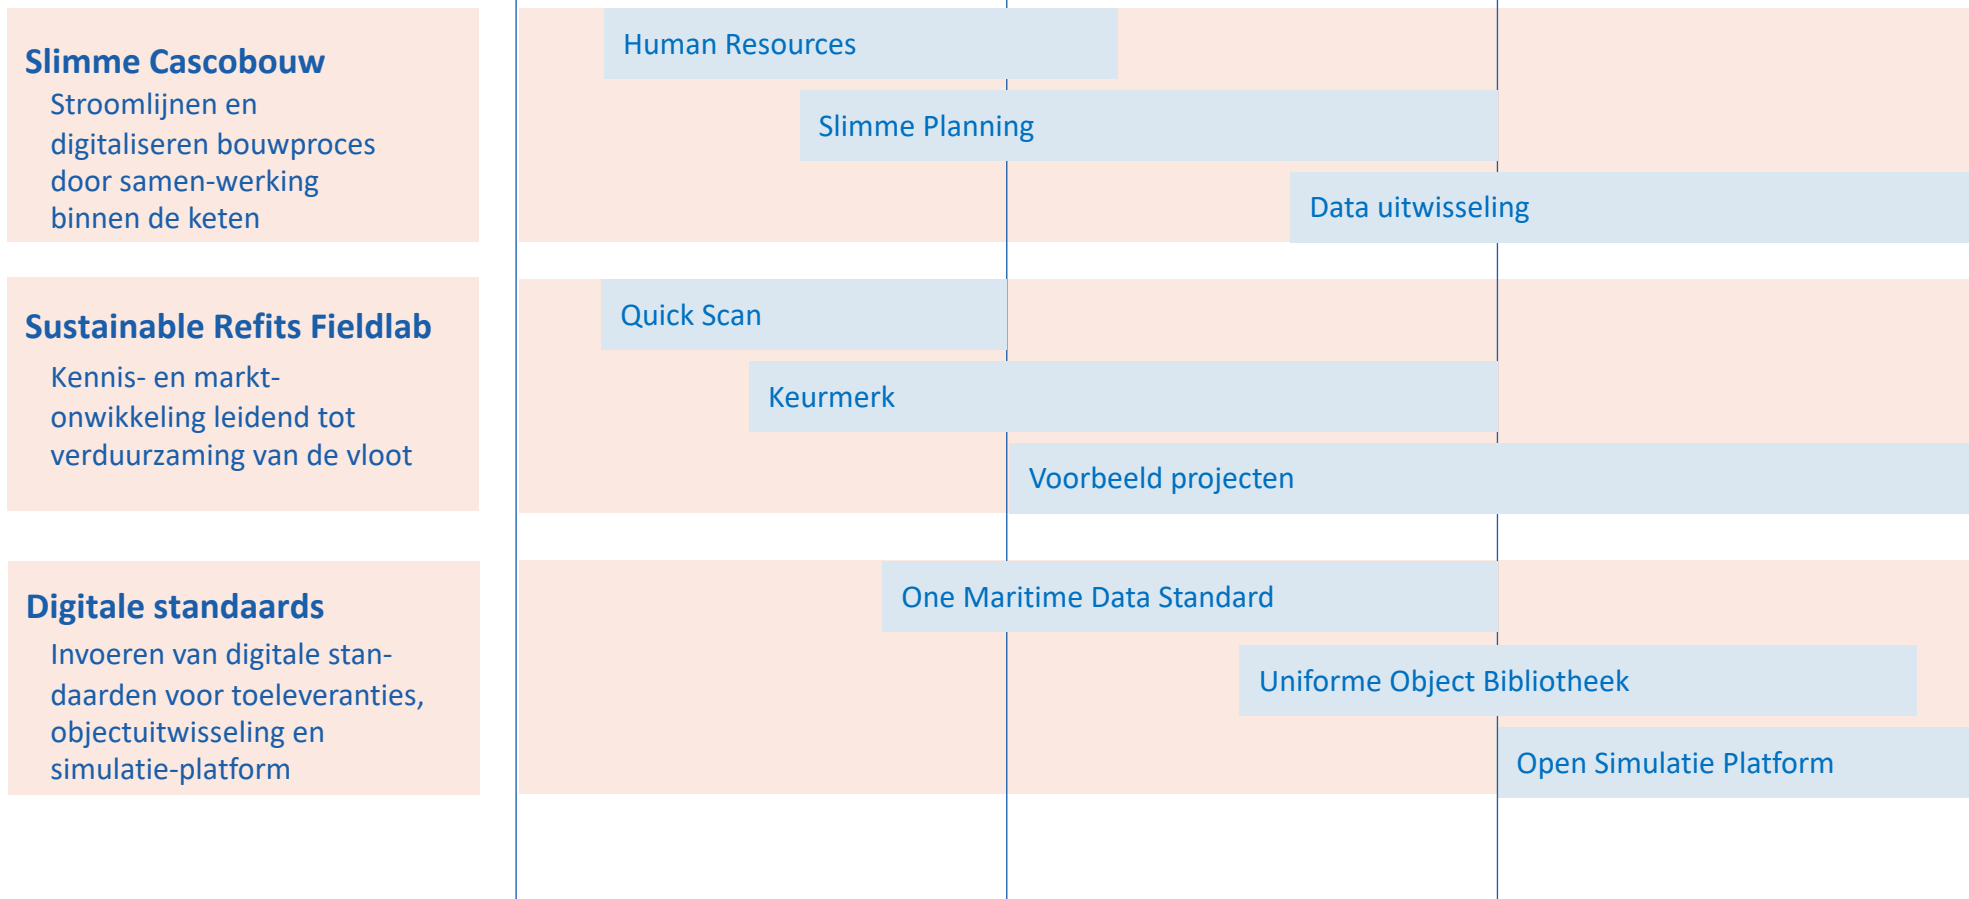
**Slimme Cascobouw**
Stroomlijnen en digitaliseren bouwproces door samen-werking binnen de keten

Human Resources

Slimme Planning

Data uitwisseling

**Sustainable Refits Fieldlab**
Kennis- en markt-onwikkeling leidend tot verduurzaming van de vloot

Quick Scan

Keurmerk

Voorbeeld projecten

**Digitale standaards**
Invoeren van digitale standaarden voor toeleveranties, objectuitwisseling en simulatie-platform

One Maritime Data Standard

Uniforme Object Bibliotheek

Open Simulatie Platform